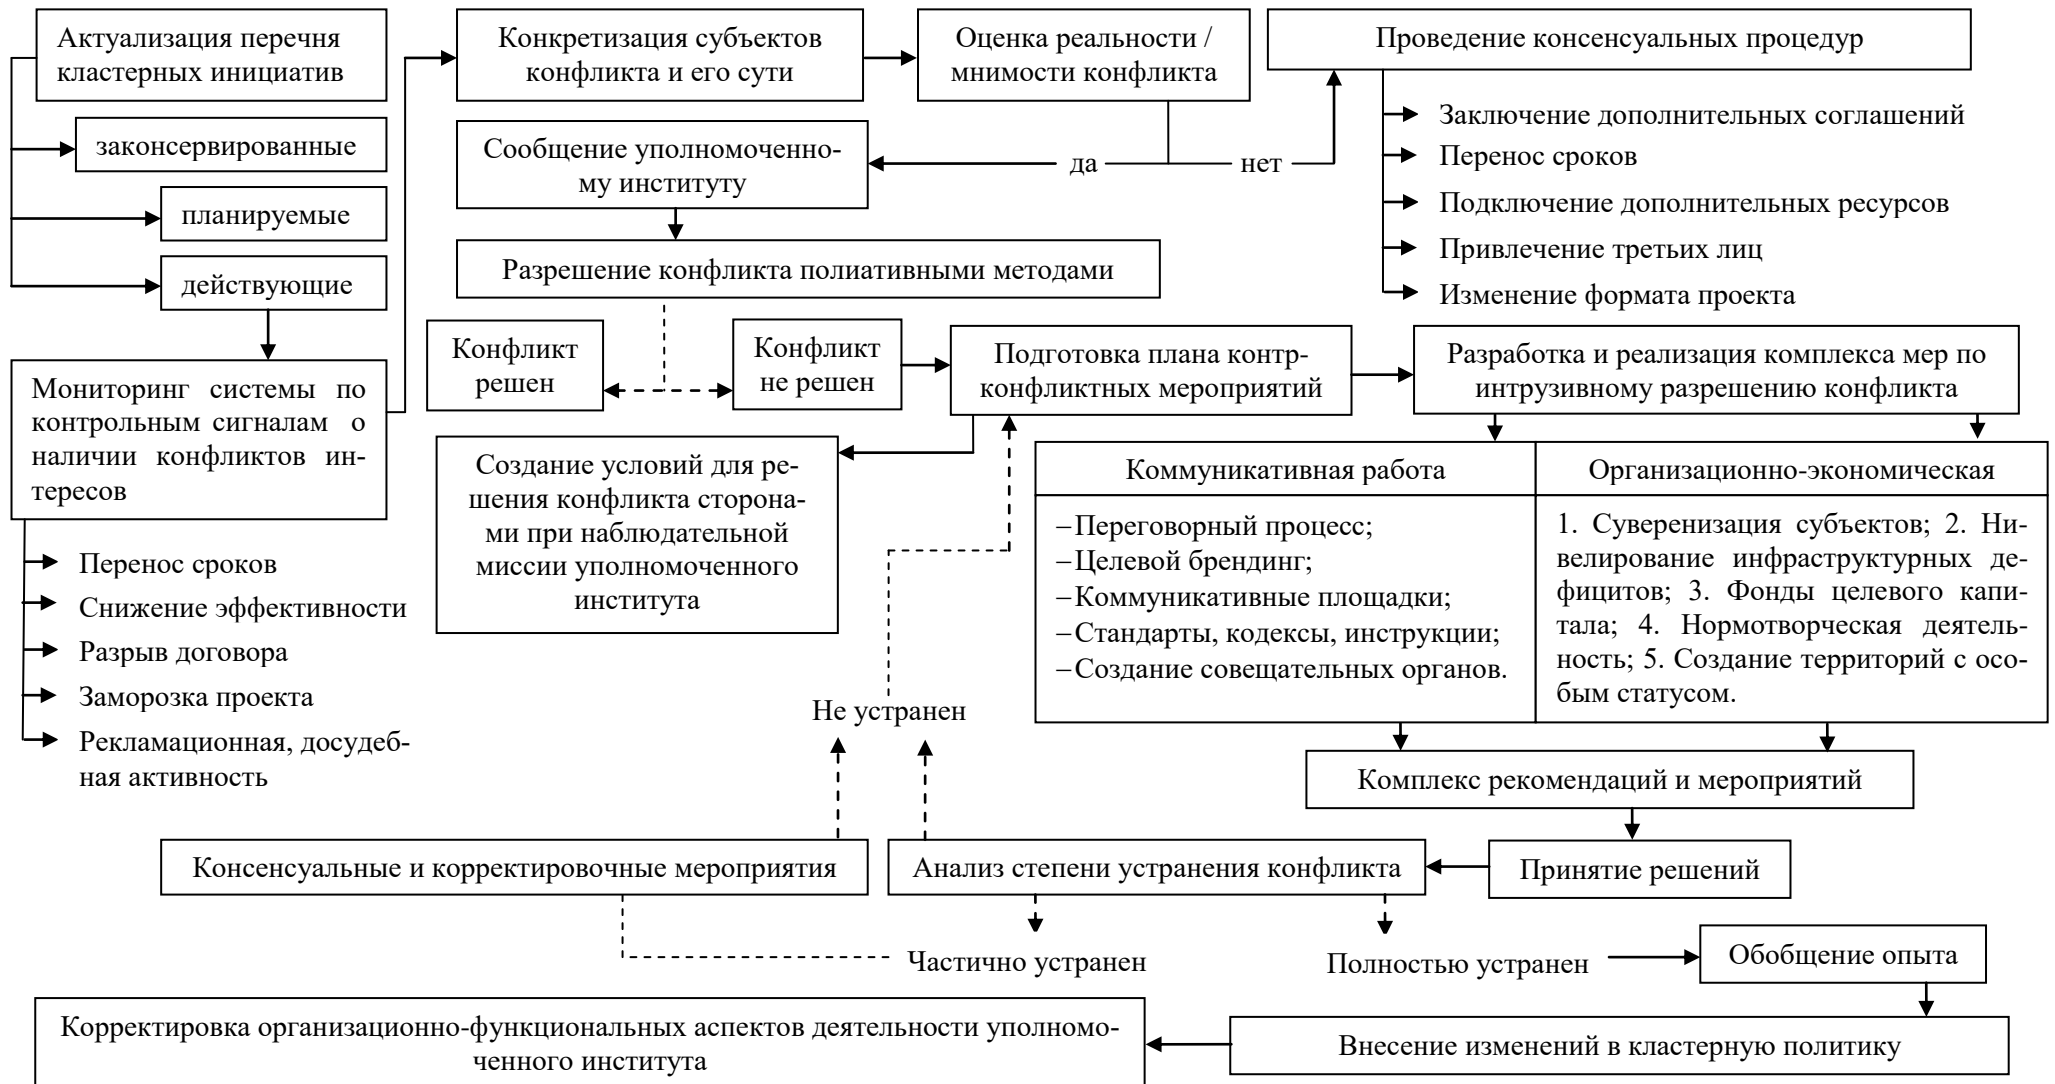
Актуализация перечня кластерных инициатив

законсервированные

планируемые

действующие

Мониторинг системы по контрольным сигналам о наличии конфликтов интересов

Перенос сроков

Снижение эффективности

Разрыв договора

Заморозка проекта

Рекламационная, досудебная активность

Конкретизация субъектов конфликта и его сути

Оценка реальности / мнимости конфликта

Проведение консенсуальных процедур

Заключение дополнительных соглашений

Перенос сроков

Подключение дополнительных ресурсов

Привлечение третьих лиц

Изменение формата проекта

Сообщение уполномоченному институту

да

нет

Разрешение конфликта полиативными методами

Конфликт решен

Конфликт не решен

Подготовка плана контр-конфликтных мероприятий

Разработка и реализация комплекса мер по интрузивному разрешению конфликта

Создание условий для решения конфликта сторонами при наблюдательной миссии уполномоченного института

| Коммуникативная работа | Организационно-экономическая |
|---|---|
| –Переговорный процесс; –Целевой брендинг; –Коммуникативные площадки; –Стандарты, кодексы, инструкции; –Создание совещательных органов. | 1. Суверенизация субъектов; 2. Нивелирование инфраструктурных дефицитов; 3. Фонды целевого капитала; 4. Нормотворческая деятельность; 5. Создание территорий с особым статусом. |

Не устранен

Комплекс рекомендаций и мероприятий

Консенсуальные и корректировочные мероприятия

Анализ степени устранения конфликта

Принятие решений

Частично устранен

Полностью устранен

Обобщение опыта

Корректировка организационно-функциональных аспектов деятельности уполномоченного института

Внесение изменений в кластерную политику